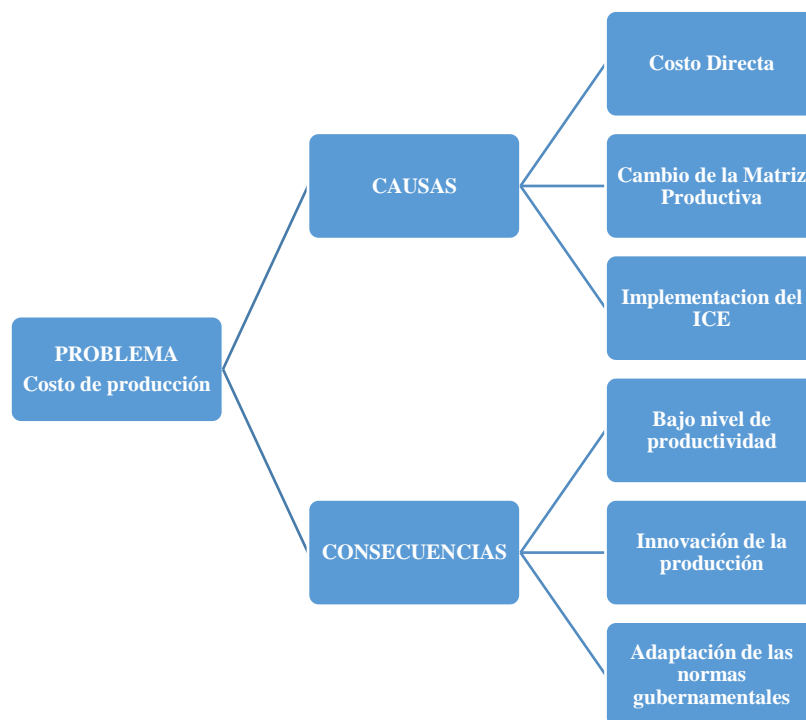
PROBLEMA
Costo de producción

CAUSAS

Costo Directa

Cambio de la Matriz Productiva

Implementacion del ICE

CONSECUENCIAS

Bajo nivel de productividad

Innovación de la producción

Adaptación de las normas gubernamentales